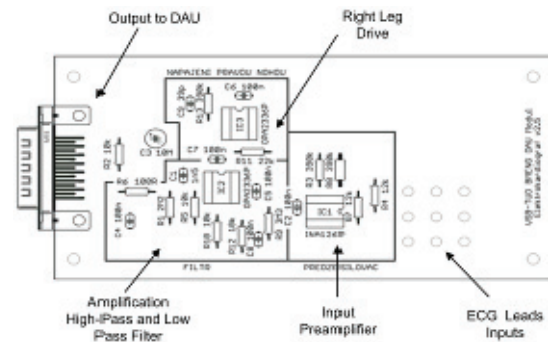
Output to DAU

Right Leg Drive

NAPAJENI PRAVOU NOHOU

C6 100n

IC3

OPA2336P

C3 10n

R2 10k

C7 100n

R11 22k

R6 100R

IC2

OPA2336P

C4 100n

R1 27R

R5 10k

R10 10k

R12 10k

R3 330k

IC1

INA126P

R4 12k

FILTR

PREDZESILOVAC

USB-TUD BRENO DAU Modul Elektrokardiograf v2.0

Amplification High-Pass and Low Pass Filter

Input Preamplifier

ECG Leads Inputs